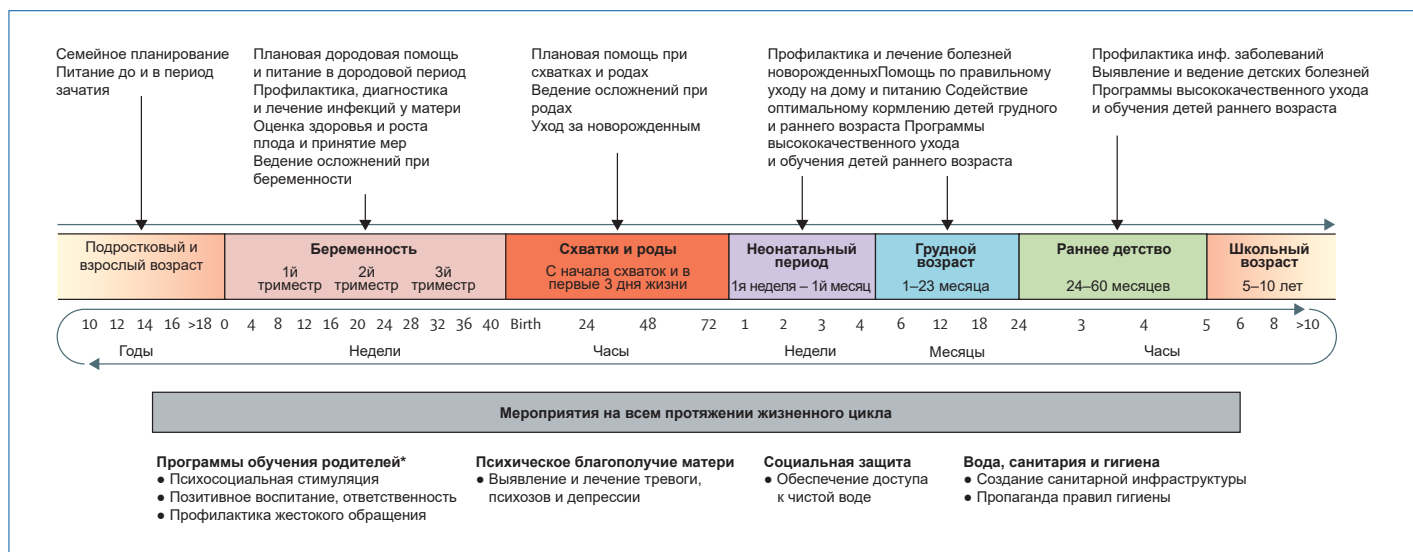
Семейное планирование
Питание до и в период зачатия

Плановая дородовая помощь и питание в дородовой период
Профилактика, диагностика и лечение инфекций у матери
Оценка здоровья и роста плода и принятие мер
Ведение осложнений при беременности

Плановая помощь при схватках и родах
Ведение осложнений при родах
Уход за новорожденным

Профилактика и лечение болезней новорожденныхПомощь по правильному уходу на дому и питанию Содействие оптимальному кормлению детей грудного и раннего возраста Программы высококачественного ухода и обучения детей раннего возраста

Профилактика инф. заболеваний
Выявление и ведение детских болезней
Программы высококачественного ухода и обучения детей раннего возраста

Подростковый и взрослый возраст

Беременность
1й триместр 2й триместр 3й триместр

Схватки и роды
С начала схваток и в первые 3 дня жизни

Неонатальный период
1я неделя – 1й месяц

Грудной возраст
1–23 месяца

Раннее детство
24–60 месяцев

Школьный возраст
5–10 лет

10 12 14 16 >18 0 4 8 12 16 20 24 28 32 36 40 Birth 24 48 72 1 2 3 4 6 12 18 24 3 4 5 6 8 >10

Годы Недели Часы Недели Месяцы Часы

Мероприятия на всем протяжении жизненного цикла

Программы обучения родителей*
● Психосоциальная стимуляция
● Позитивное воспитание, ответственность
● Профилактика жестокого обращения

Психическое благополучие матери
● Выявление и лечение тревоги, психозов и депрессии

Социальная защита
● Обеспечение доступа к чистой воде

Вода, санитария и гигиена
● Создание санитарной инфраструктуры
● Пропаганда правил гигиены